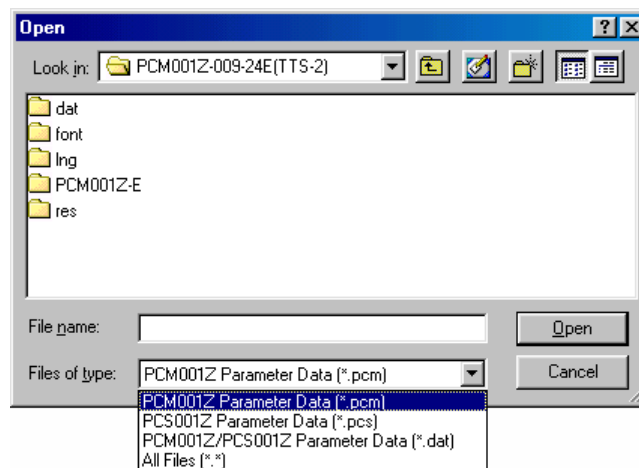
Open

?

X

Look in: PCM001Z-009-24E(TTS-2)

dat
font
lng
PCM001Z-E
res

File name:

Open

Files of type: PCM001Z Parameter Data (*.pcm)

Cancel

PCM001Z Parameter Data (*.pcm)
PCS001Z Parameter Data (*.pcs)
PCM001Z/PCS001Z Parameter Data (*.dat)
All Files (*.*)